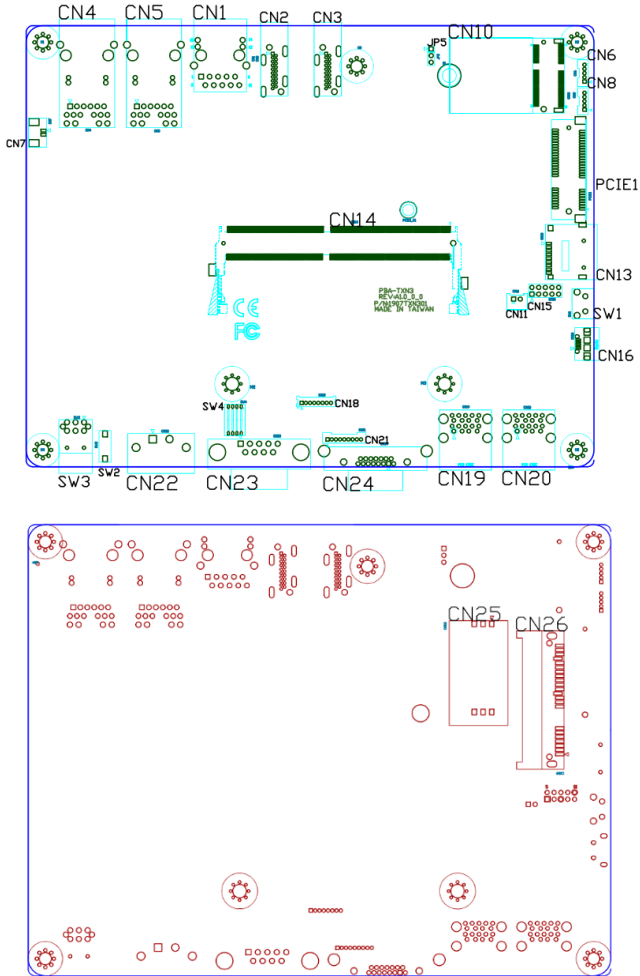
CN4 CN5 CN1 CN2 CN3

JP5

CN10

CN6

CN8

CN7

PCIE1

CN14

PBA-TXN3
REV:A1.0_0
P/N:1907TXN301
MADE IN TAIWAN

CE

FC

CN13

CN11 CN15

SW1

CN16

SW4

CN18

CN21

SW2

SW3 CN22 CN23 CN24 CN19 CN20

CN25 CN26